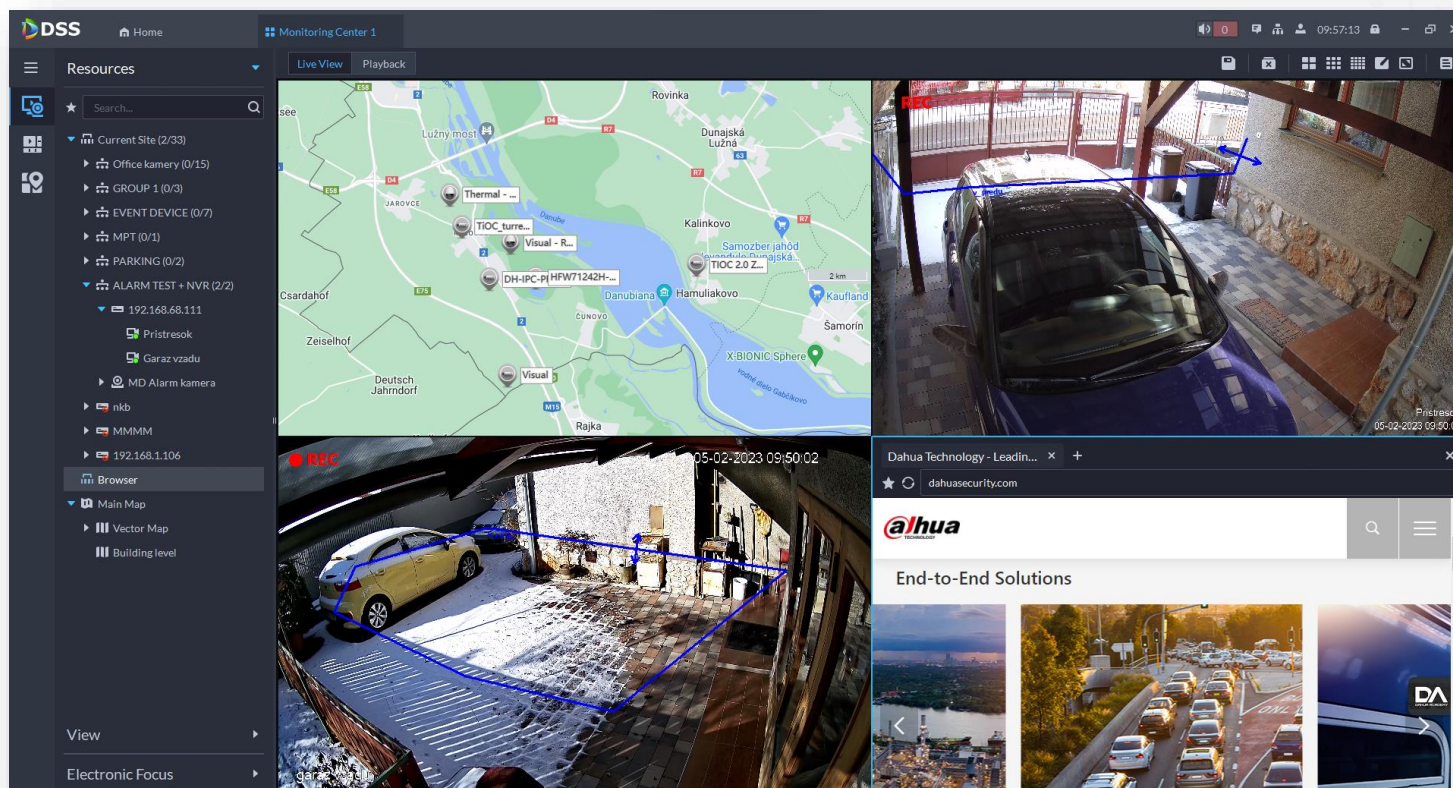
DSS
Home
Monitoring Center 1
0
09:57:13

Resources
Search...
Current Site (2/33)
Office kamery (0/15)
GROUP 1 (0/3)
EVENT DEVICE (0/7)
MPT (0/1)
PARKING (0/2)
ALARM TEST + NVR (2/2)
192.168.68.111
Pristresok
Garaz vzadu
MD Alarm kamera
nkb
MMMM
192.168.1.106
Browser
Main Map
Vector Map
Building level

View
Electronic Focus

Live View
Playback

Rovinka
Lužný most
Dunajská Lužná
Thermal - ...
TiOC_turre...
Visual - R...
Kalinkovo
Samozber jahôd
DH-IPC-P...
HFW71242H-...
TiOC 2.0 Z...
2 km
Csardahof
Danubiana
Hamuliakovo
Kaufland
Šamorín
Zeiselhof
X-BIONIC Sphere
Deutsch Jahrndorf
Visual
Rajka
JAROVCE
ČUNOVO
Danube
E58
E75
D4
R7
63
2
M15

REC
Pristresok
05-02-2023 09:50:

REC
05-02-2023 09:50:02
garaz vzadu

Dahua Technology - Leadin...
dahuasecurity.com
alhua
TECHNOLOGY
End-to-End Solutions
DA